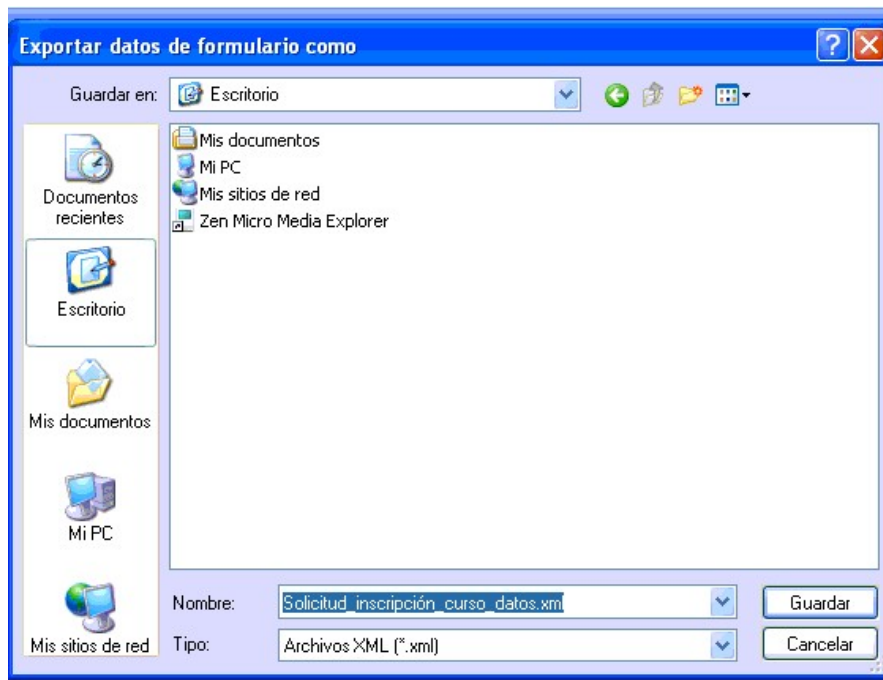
Exportar datos de formulario como

Guardar en: Escritorio

Documentos recientes
Escritorio
Mis documentos
Mi PC
Mis sitios de red

Mis documentos
Mi PC
Mis sitios de red
Zen Micro Media Explorer

Nombre: Solicitud_inscripción_curso_datos.xml
Tipo: Archivos XML (*.xml)

Guardar
Cancelar